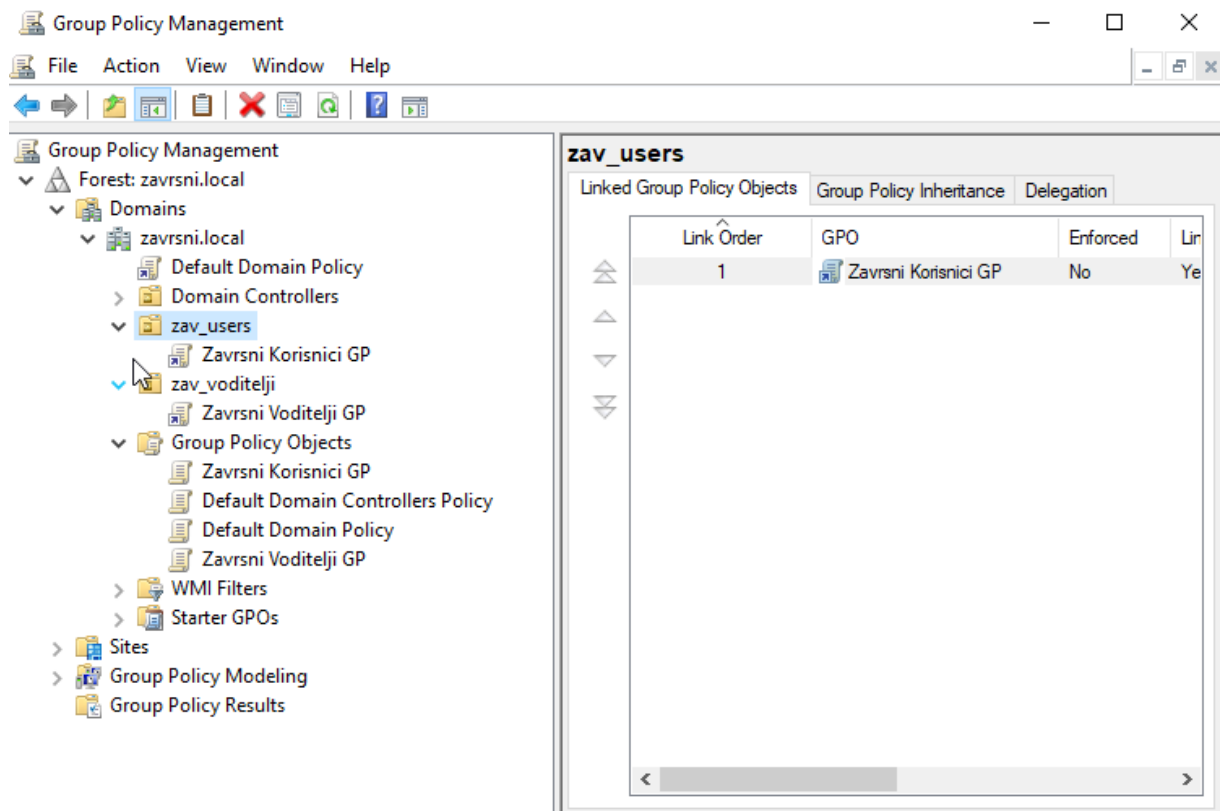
Group Policy Management

File Action View Window Help

Group Policy Management
Forest: zavrsni.local
Domains
zavrsni.local
Default Domain Policy
Domain Controllers
zav_users
Zavrsni Korisnici GP
zav_voditelji
Zavrsni Voditelji GP
Group Policy Objects
Zavrsni Korisnici GP
Default Domain Controllers Policy
Default Domain Policy
Zavrsni Voditelji GP
WMI Filters
Starter GPOs
Sites
Group Policy Modeling
Group Policy Results

zav_users

Linked Group Policy Objects | Group Policy Inheritance | Delegation

| Link Order | GPO | Enforced | Lin |
|---|---|---|---|
| 1 | Zavrsni Korisnici GP | No | Ye |